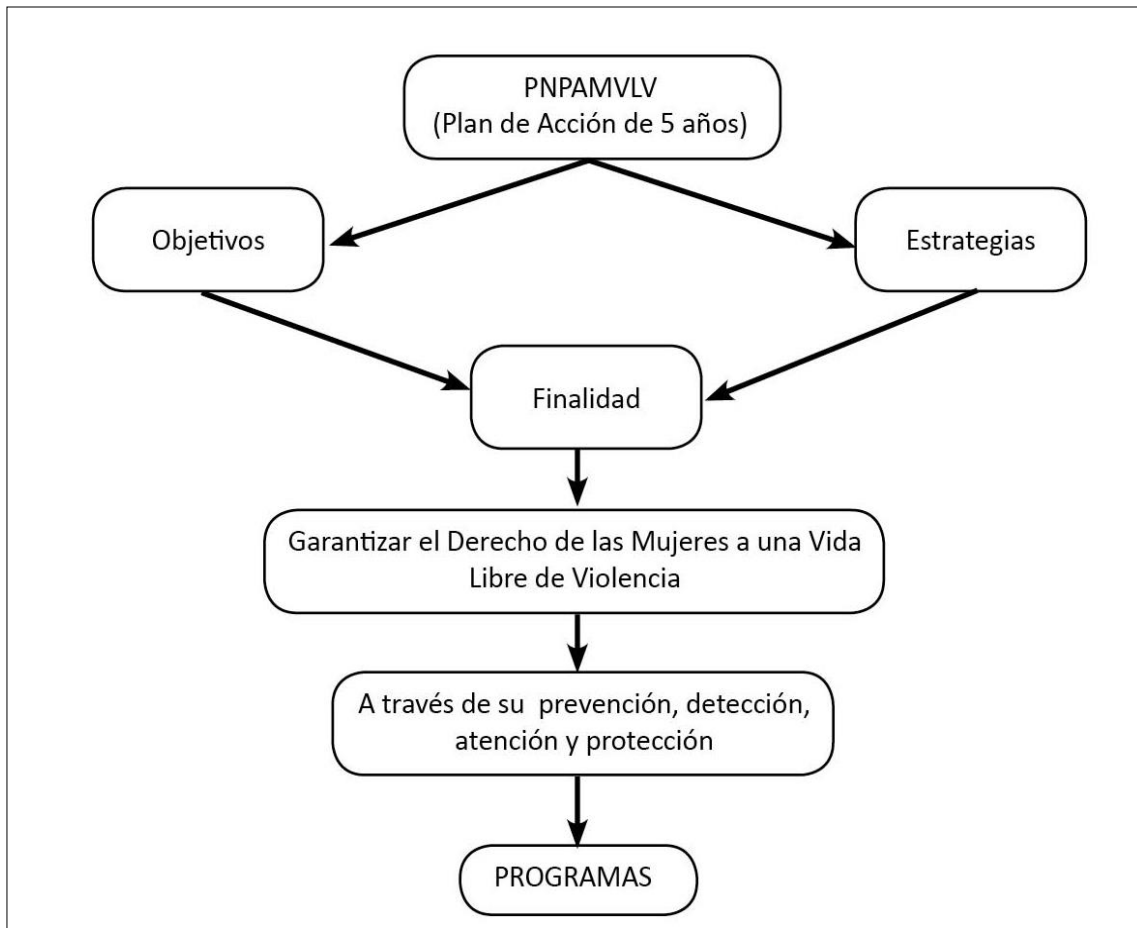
PNPAMVLV
(Plan de Acción de 5 años)

Objetivos

Estrategias

Finalidad

Garantizar el Derecho de las Mujeres a una Vida Libre de Violencia

A través de su prevención, detección, atención y protección

PROGRAMAS